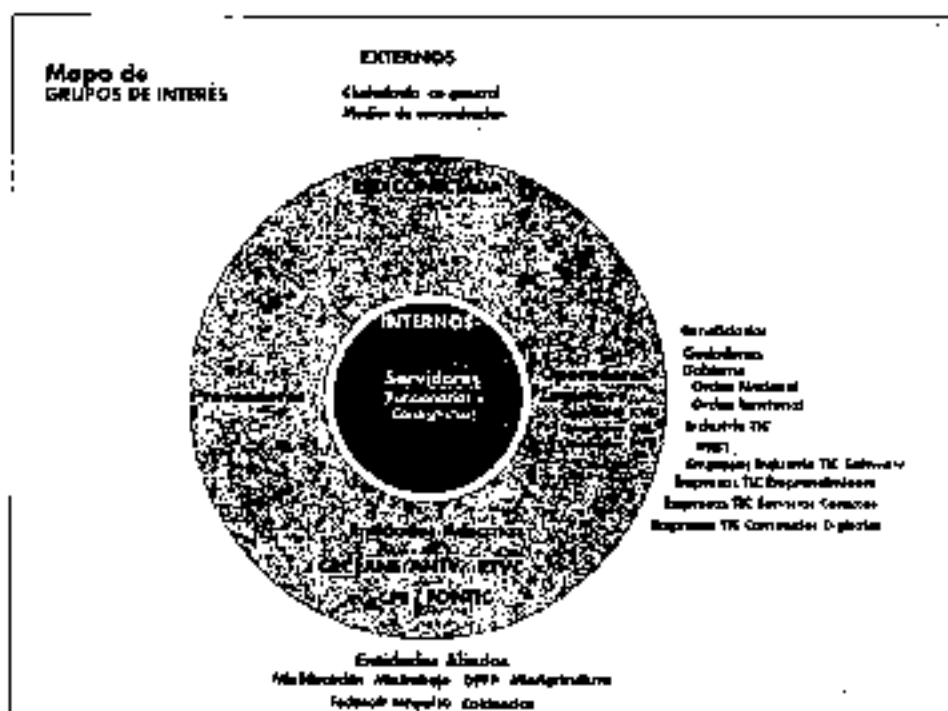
Mapa de
GRUPOS DE INTERÉS

EXTERNOS
Ciudadanía en general
Medios de comunicación

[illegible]

INTERNOS
Servidores
Funcionarios y Contratistas

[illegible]

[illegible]

Beneficiarios
Contratistas
Gobierno
Orden Nacional
Orden Territorial
Industria TIC
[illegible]
Empresas Industria TIC Software
Empresas TIC Emprendedores
Empresas TIC Servicios Conexos
Empresas TIC Contenidos Digitales

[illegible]
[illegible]
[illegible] FONTIC

Entidades Aliadas
MinEducación MinTrabajo DPS MinAgricultura
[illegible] Colciencias